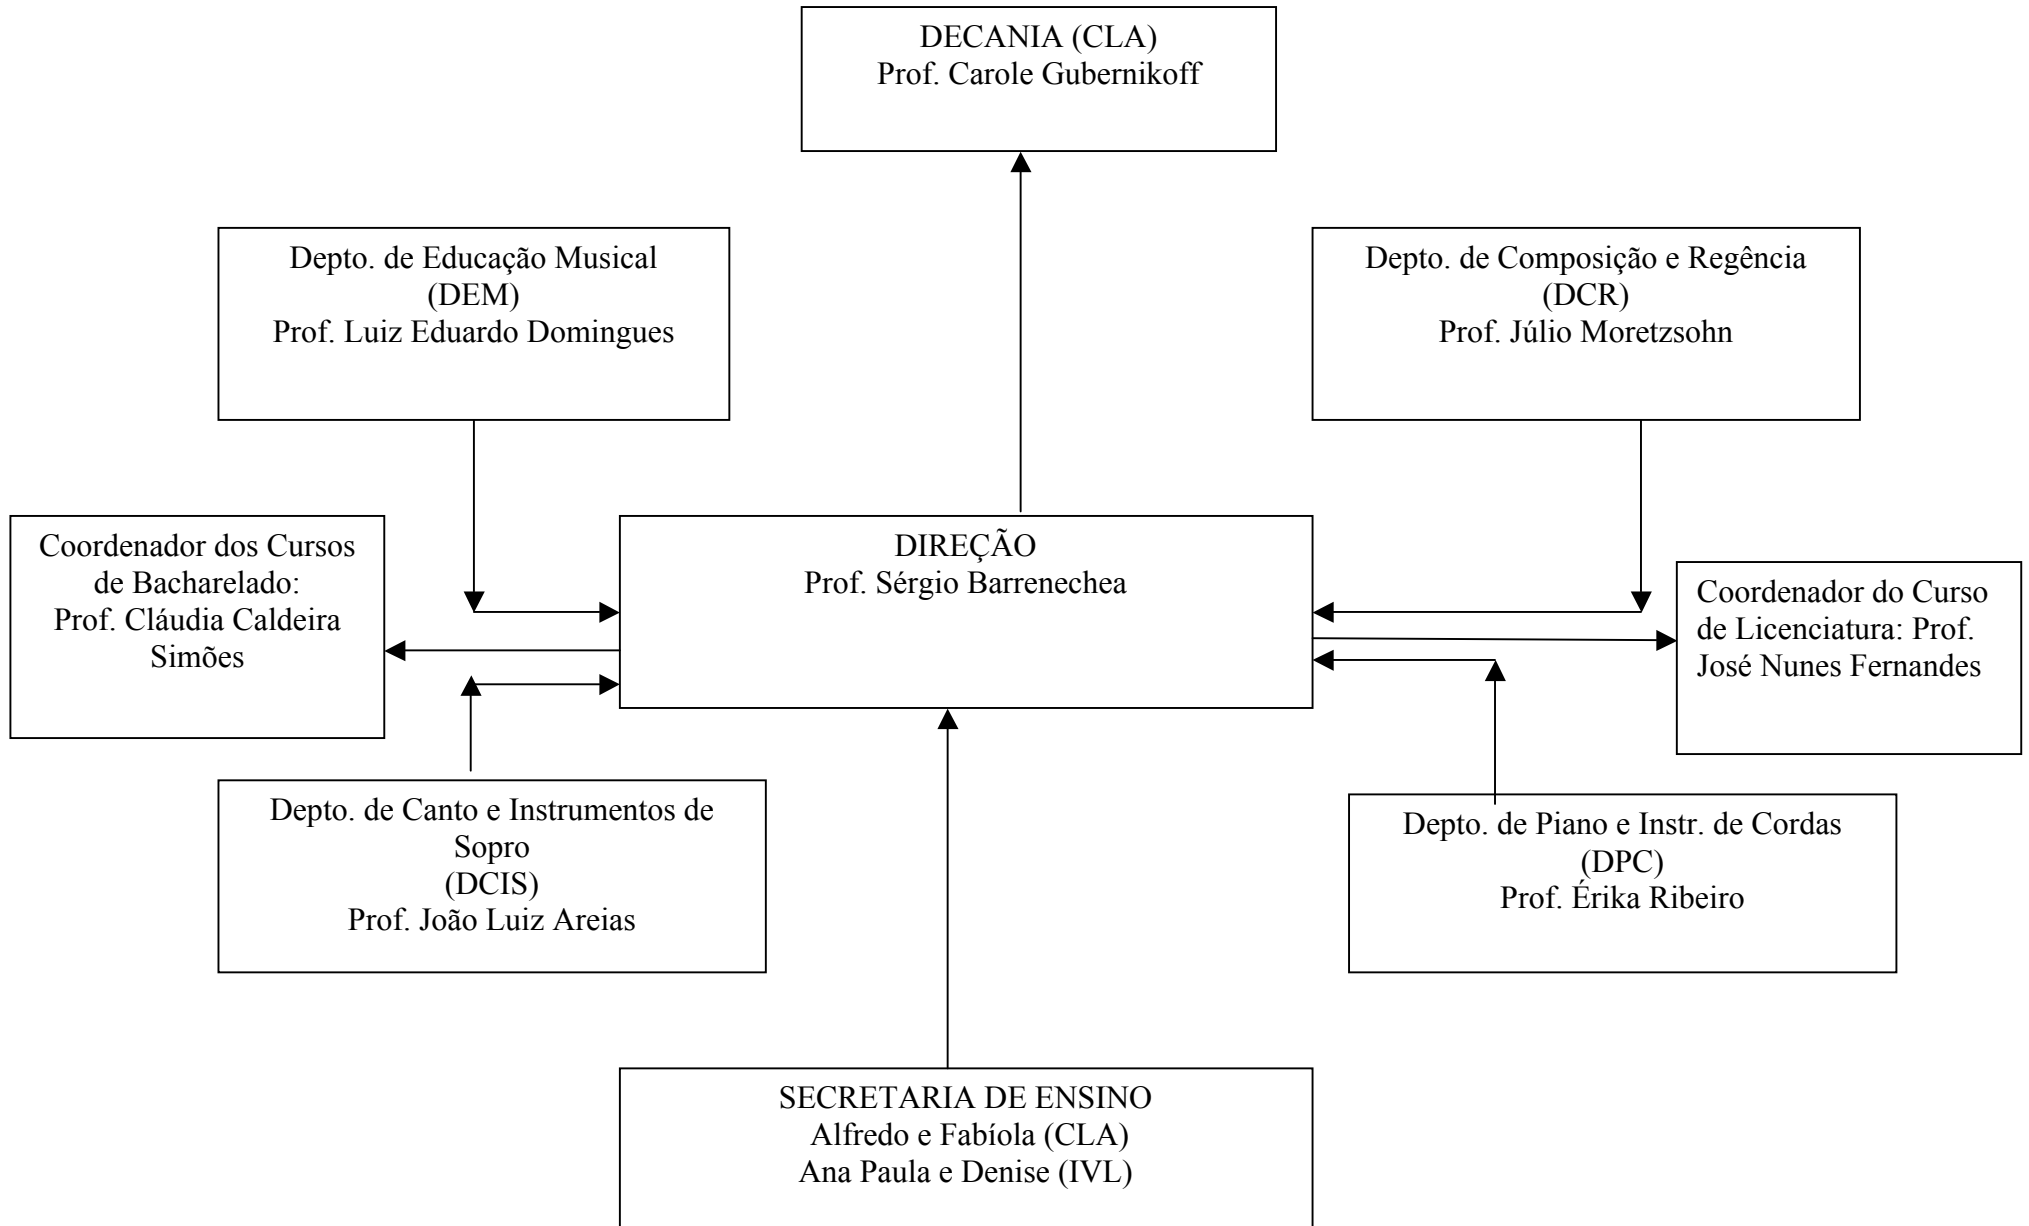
DECANIA (CLA)
Prof. Carole Gubernikoff

Depto. de Educação Musical
(DEM)
Prof. Luiz Eduardo Domingues

Depto. de Composição e Regência
(DCR)
Prof. Júlio Moretzsohn

Coordenador dos Cursos de Bacharelado:
Prof. Cláudia Caldeira Simões

DIREÇÃO
Prof. Sérgio Barrenechea

Coordenador do Curso de Licenciatura: Prof. José Nunes Fernandes

Depto. de Canto e Instrumentos de Sopro
(DCIS)
Prof. João Luiz Areias

Depto. de Piano e Instr. de Cordas
(DPC)
Prof. Érika Ribeiro

SECRETARIA DE ENSINO
Alfredo e Fabíola (CLA)
Ana Paula e Denise (IVL)